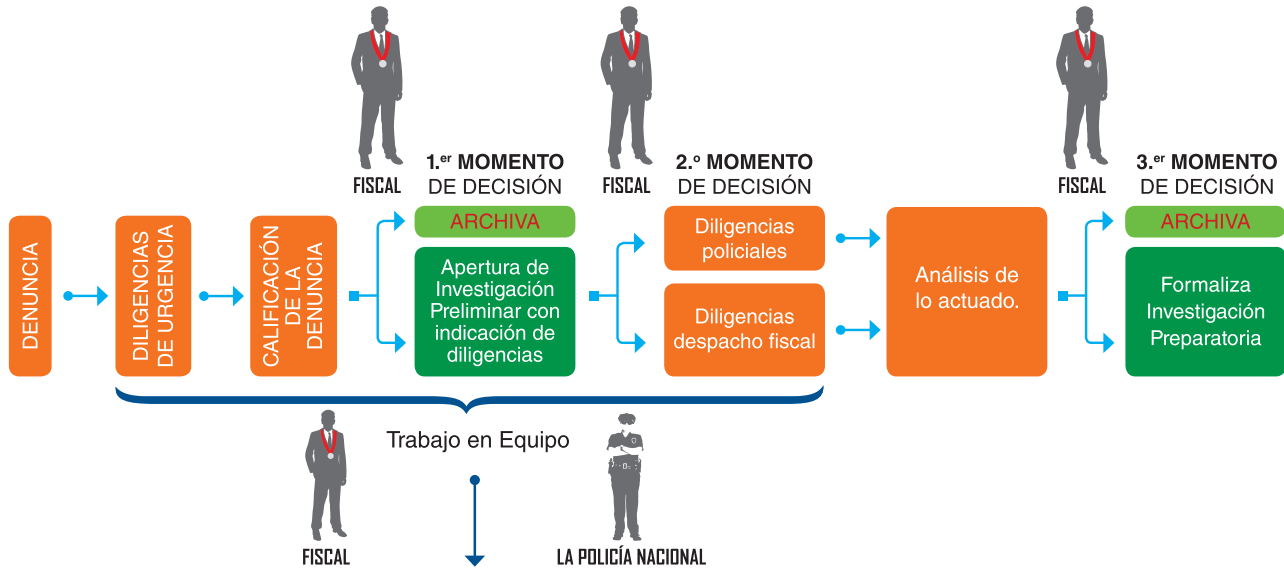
FISCAL

1.$^{er}$ MOMENTO DE DECISIÓN

FISCAL

2.$^{o}$ MOMENTO DE DECISIÓN

FISCAL

3.$^{er}$ MOMENTO DE DECISIÓN

DENUNCIA

DILIGENCIAS DE URGENCIA

CALIFICACIÓN DE LA DENUNCIA

ARCHIVA

Apertura de Investigación Preliminar con indicación de diligencias

Diligencias policiales

Diligencias despacho fiscal

Análisis de lo actuado.

ARCHIVA

Formaliza Investigación Preparatoria

Trabajo en Equipo

FISCAL

LA POLICÍA NACIONAL